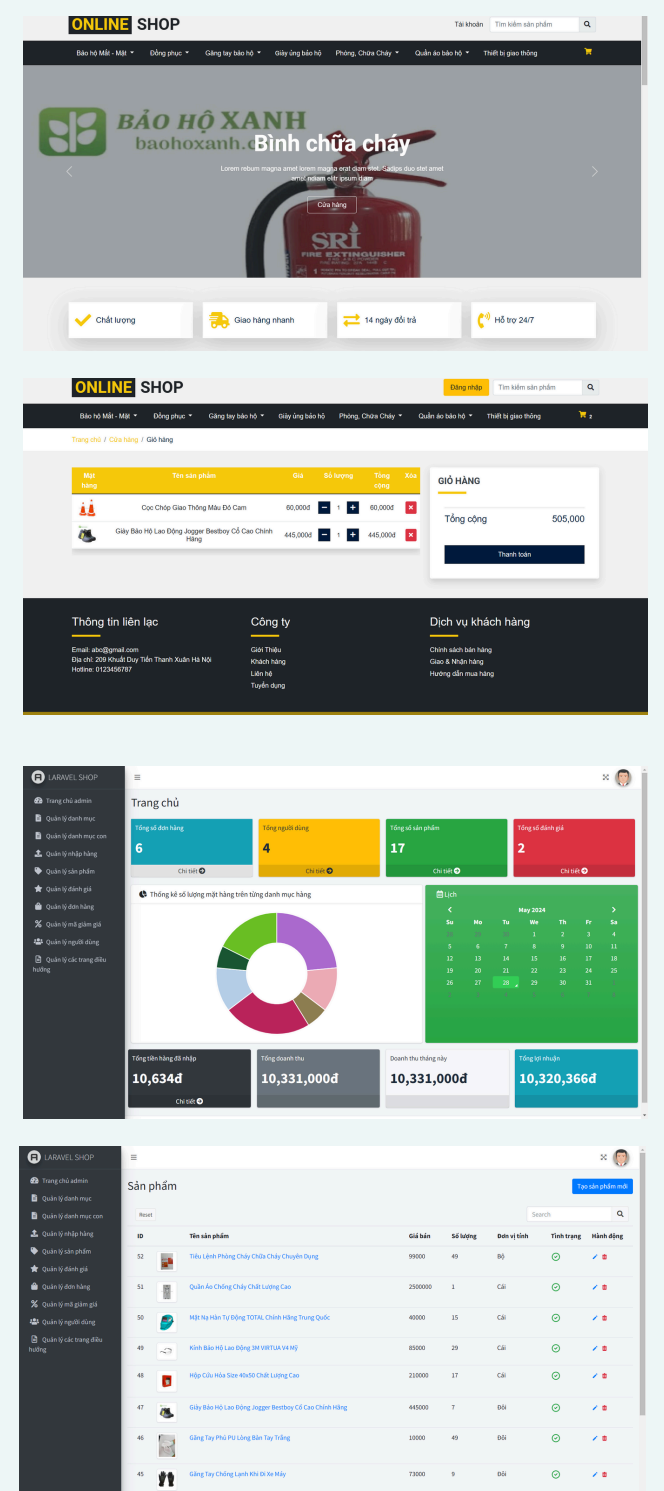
ONLINE SHOP

Tài khoản Tìm kiếm sản phẩm

Bảo hộ Mắt - Mặt Đồng phục Găng tay bảo hộ Giày ủng bảo hộ Phòng, Chữa Cháy Quần áo bảo hộ Thiết bị giao thông

BẢO HỘ XANH
baohoxanh.c

Bình chữa cháy

Lorem rebum magna amet lorem magna erat diam stet. Sadips duo stet amet amet ndiam elitr ipsum diam

Cửa hàng

SRI
FIRE EXTINGUISHER

Chất lượng
Giao hàng nhanh
14 ngày đổi trả
Hỗ trợ 24/7

ONLINE SHOP

Đăng nhập Tìm kiếm sản phẩm

Bảo hộ Mắt - Mặt Đồng phục Găng tay bảo hộ Giày ủng bảo hộ Phòng, Chữa Cháy Quần áo bảo hộ Thiết bị giao thông 2

Trang chủ / Cửa hàng / Giỏ hàng

| Mặt hàng | Tên sản phẩm | Giá | Số lượng | Tổng cộng | Xóa |
|---|---|---|---|---|---|
| | Cọc Chóp Giao Thông Màu Đỏ Cam | 60,000đ | 1 | 60,000đ | x |
| | Giày Bảo Hộ Lao Động Jogger Bestboy Cổ Cao Chính Hãng | 445,000đ | 1 | 445,000đ | x |

GIỎ HÀNG

Tổng cộng 505,000

Thanh toán

Thông tin liên lạc

Email: abc@gmail.com
Địa chỉ: 209 Khuất Duy Tiến Thanh Xuân Hà Nội
Hotline: 0123456787

Công ty

Giới Thiệu
Khách hàng
Liên hệ
Tuyển dụng

Dịch vụ khách hàng

Chính sách bán hàng
Giao & Nhận hàng
Hướng dẫn mua hàng

LARAVEL SHOP

Trang chủ admin
Quản lý danh mục
Quản lý danh mục con
Quản lý nhập hàng
Quản lý sản phẩm
Quản lý đánh giá
Quản lý đơn hàng
Quản lý mã giảm giá
Quản lý người dùng
Quản lý các trang điều hướng

Trang chủ

Tổng số đơn hàng
6
Chi tiết

Tổng người dùng
4
Chi tiết

Tổng số sản phẩm
17
Chi tiết

Tổng số đánh giá
2
Chi tiết

Thống kê số lượng mặt hàng trên từng danh mục hàng

Lịch

May 2024

| Su | Mo | Tu | We | Th | Fr | Sa |
|---|---|---|---|---|---|---|
| | | | 1 | 2 | 3 | 4 |
| 5 | 6 | 7 | 8 | 9 | 10 | 11 |
| 12 | 13 | 14 | 15 | 16 | 17 | 18 |
| 19 | 20 | 21 | 22 | 23 | 24 | 25 |
| 26 | 27 | 28 | 29 | 30 | 31 | |

Tổng tiền hàng đã nhập
10,634đ
Chi tiết

Tổng doanh thu
10,331,000đ

Doanh thu tháng này
10,331,000đ

Tổng lợi nhuận
10,320,366đ

LARAVEL SHOP

Trang chủ admin
Quản lý danh mục
Quản lý danh mục con
Quản lý nhập hàng
Quản lý sản phẩm
Quản lý đánh giá
Quản lý đơn hàng
Quản lý mã giảm giá
Quản lý người dùng
Quản lý các trang điều hướng

Sản phẩm

Tạo sản phẩm mới

Reset

Search

| ID | | Tên sản phẩm | Giá bán | Số lượng | Đơn vị tính | Tình trạng | Hành động |
|---|---|---|---|---|---|---|---|
| 52 | | Tiêu Lệnh Phòng Cháy Chữa Cháy Chuyên Dụng | 99000 | 49 | Bộ | | |
| 51 | | Quần Áo Chống Cháy Chất Lượng Cao | 2500000 | 1 | Cái | | |
| 50 | | Mặt Nạ Hàn Tự Động TOTAL Chính Hãng Trung Quốc | 40000 | 15 | Cái | | |
| 49 | | Kính Bảo Hộ Lao Động 3M VIRTUA V4 Mỹ | 85000 | 29 | Cái | | |
| 48 | | Hộp Cứu Hỏa Size 40x50 Chất Lượng Cao | 210000 | 17 | Cái | | |
| 47 | | Giày Bảo Hộ Lao Động Jogger Bestboy Cổ Cao Chính Hãng | 445000 | 7 | Đôi | | |
| 46 | | Găng Tay Phủ PU Lòng Bàn Tay Trắng | 10000 | 49 | Đôi | | |
| 45 | | Găng Tay Chống Lạnh Khi Đi Xe Máy | 73000 | 9 | Đôi | | |